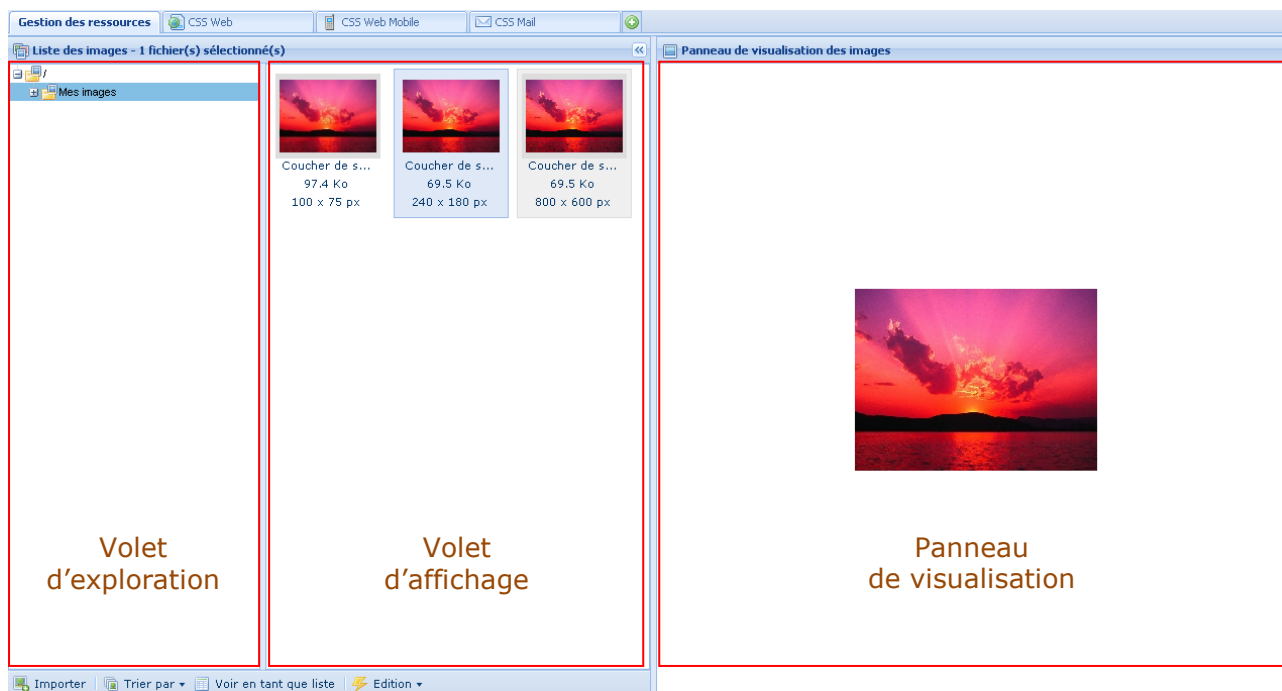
Gestion des ressources | CSS Web | CSS Web Mobile | CSS Mail

Liste des images - 1 fichier(s) sélectionné(s)

Panneau de visualisation des images

/
Mes images

Coucher de s...
97.4 Ko
100 x 75 px

Coucher de s...
69.5 Ko
240 x 180 px

Coucher de s...
69.5 Ko
800 x 600 px

Volet d’exploration

Volet d’affichage

Panneau de visualisation

Importer | Trier par | Voir en tant que liste | Edition